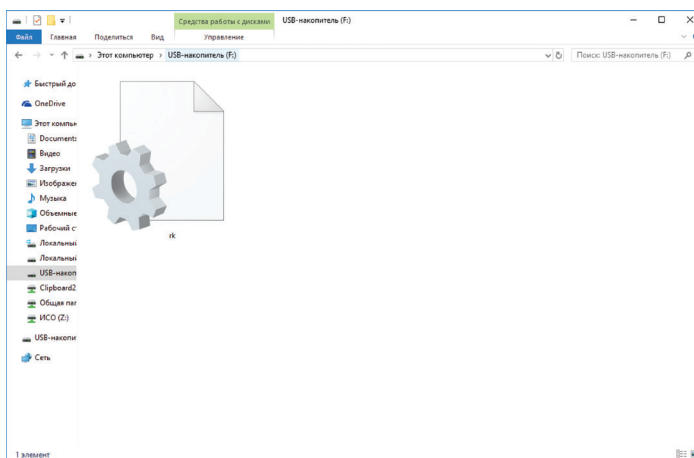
Средства работы с дисками USB-накопитель (F:)

Файл Главная Поделиться Вид Управление

Этот компьютер > USB-накопитель (F:)

Поиск: USB-накопитель (F:)

Быстрый до
OneDrive
Этот компьн
Documents
Видео
Загрузки
Изображен
Музыка
Объемные
Рабочий с
Локальный
Локальный
USB-накоп
Clipboard2
Общая па
ИСО (Z:)
USB-накопи
Сеть

rk

1 элемент